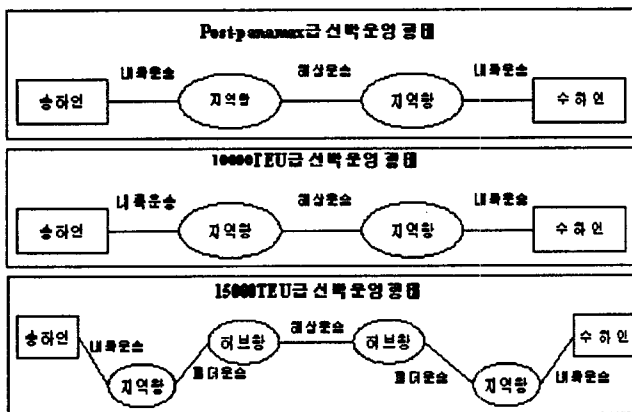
Post-panamax급 선박운영 형태

송하인
내륙운송
지역항
해상운송
지역항
내륙운송
수하인

10000TEU급 선박운영 형태

송하인
내륙운송
지역항
해상운송
지역항
내륙운송
수하인

15000TEU급 선박운영 형태

송하인
내륙운송
지역항
피더운송
허브항
해상운송
허브항
피더운송
지역항
내륙운송
수하인